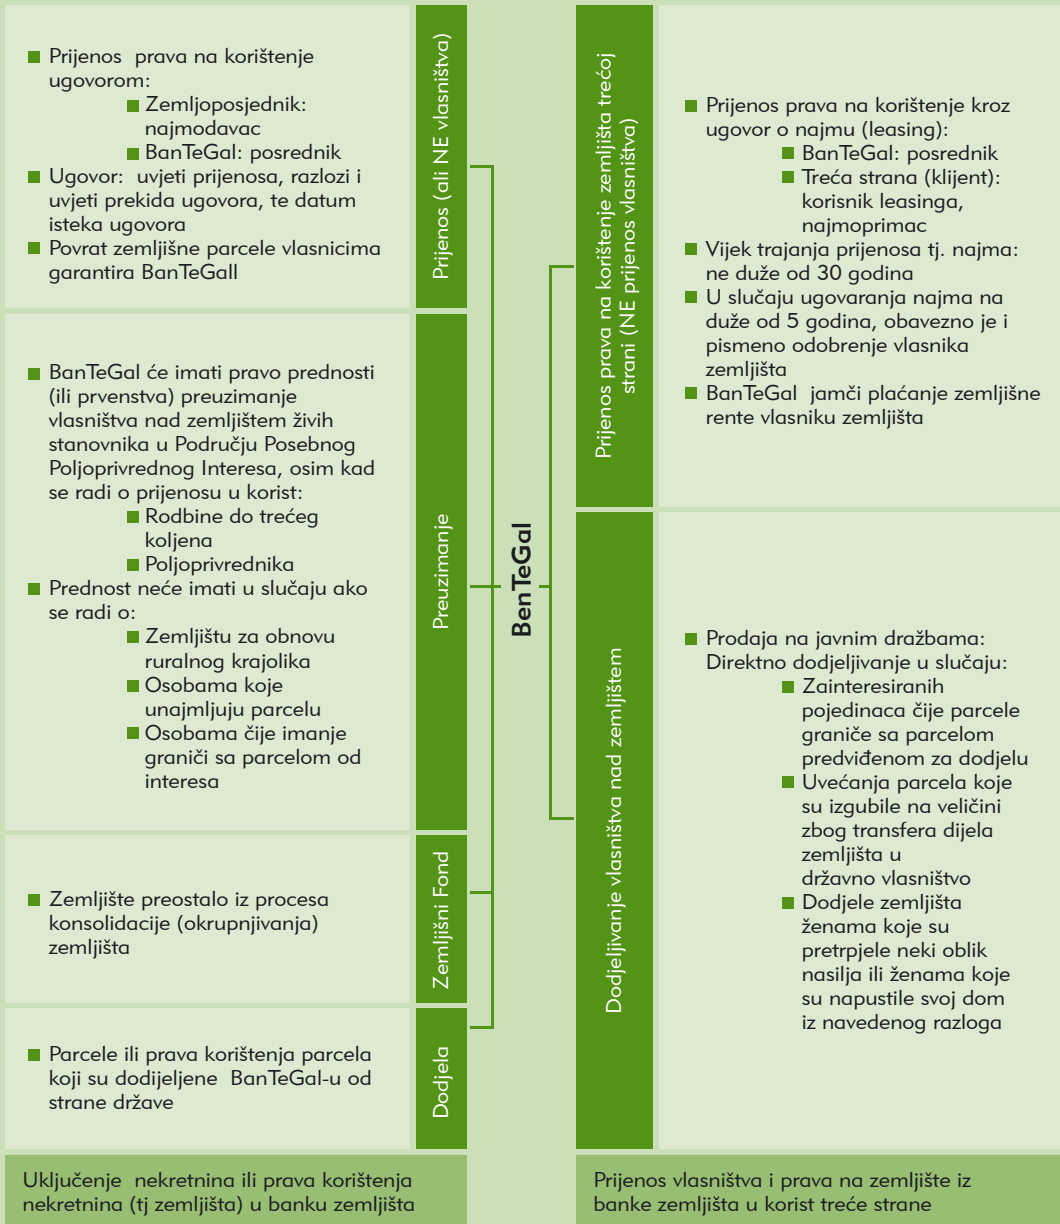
Prijenos (ali NE vlasništva)

Prijenos prava na korištenje ugovorom:
Zemljoposjednik: najmodavac
BanTeGal: posrednik
Ugovor: uvjeti prijenosa, razlozi i uvjeti prekida ugovora, te datum isteka ugovora
Povrat zemljišne parcele vlasnicima garantira BanTeGall

Preuzimanje

BanTeGal će imati pravo prednosti (ili prvenstva) preuzimanje vlasništva nad zemljištem živih stanovnika u Području Posebnog Poljoprivrednog Interesa, osim kad se radi o prijenosu u korist:
Rodbine do trećeg koljena
Poljoprivrednika
Prednost neće imati u slučaju ako se radi o:
Zemljištu za obnovu ruralnog krajolika
Osobama koje unajmljuju parcelu
Osobama čije imanje graniči sa parcelom od interesa

Zemljišni Fond

Zemljište preostalo iz procesa konsolidacije (okrupnjivanja) zemljišta

Dodjela

Parcele ili prava korištenja parcela koji su dodijeljene BanTeGal-u od strane države

Uključenje nekretnina ili prava korištenja nekretnina (tj zemljišta) u banku zemljišta

BanTeGal

Prijenos prava na korištenje zemljišta trećoj strani (NE prijenos vlasništva)

Prijenos prava na korištenje kroz ugovor o najmu (leasing):
BanTeGal: posrednik
Treća strana (klijent): korisnik leasinga, najmoprimac
Vijek trajanja prijenosa tj. najma: ne duže od 30 godina
U slučaju ugovaranja najma na duže od 5 godina, obavezno je i pismeno odobrenje vlasnika zemljišta
BanTeGal jamči plaćanje zemljišne rente vlasniku zemljišta

Dodjeljivanje vlasništva nad zemljištem

Prodaja na javnim dražbama: Direktno dodjeljivanje u slučaju:
Zainteresiranih pojedinaca čije parcele graniče sa parcelom predviđenom za dodjelu
Uvećanja parcela koje su izgubile na veličini zbog transfera dijela zemljišta u državno vlasništvo
Dodjele zemljišta ženama koje su pretrpjele neki oblik nasilja ili ženama koje su napustile svoj dom iz navedenog razloga

Prijenos vlasništva i prava na zemljište iz banke zemljišta u korist treće strane